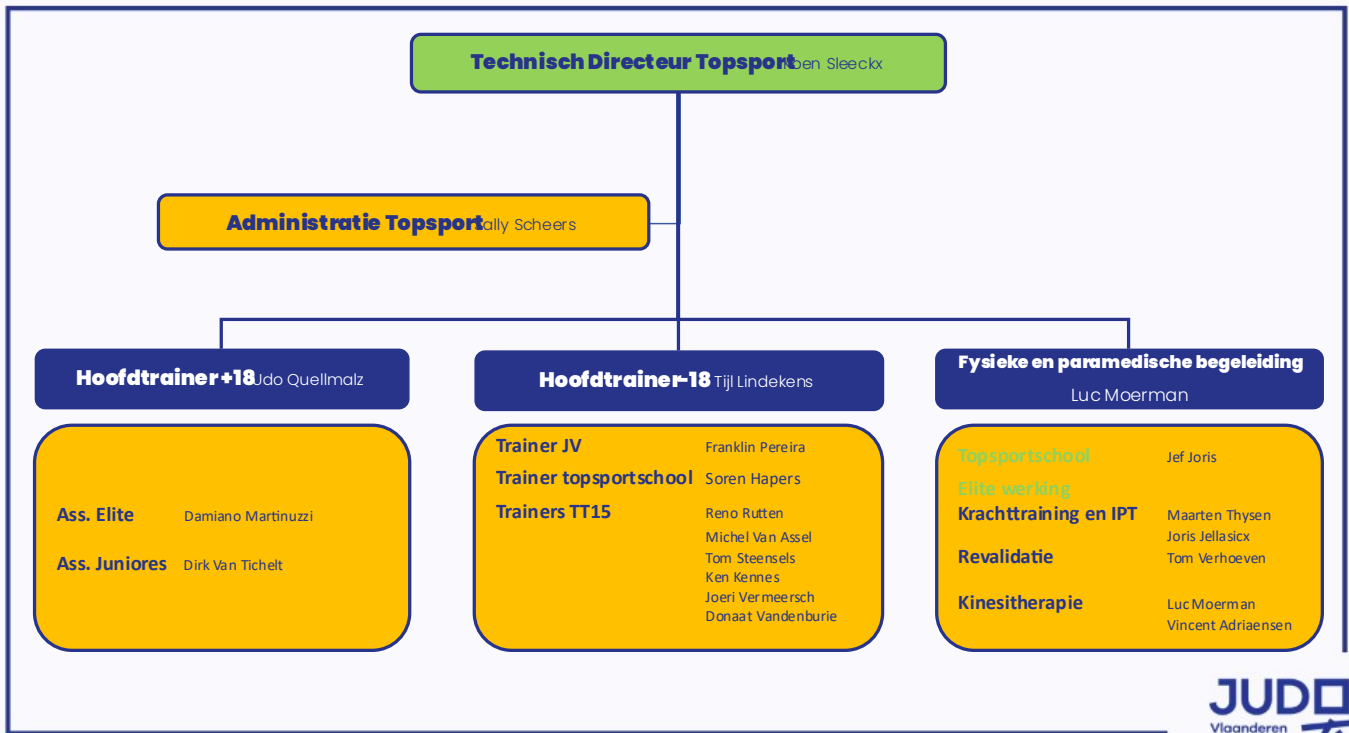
Technisch Directeur Topsport Koen Sleeckx

Administratie Topsport Sally Scheers

Hoofdtrainer +18 Udo Quellmalz

Ass. Elite Damiano Martinuzzi

Ass. Juniores Dirk Van Tichelt

Hoofdtrainer -18 Tijl Lindekens

Trainer JV Franklin Pereira

Trainer topsportschool Soren Hapers

Trainers TT15 Reno Rutten
Michel Van Assel
Tom Steensels
Ken Kennes
Joeri Vermeersch
Donaat Vandenburie

Fysieke en paramedische begeleiding
Luc Moerman

Topsportschool Jef Joris

Elite werking

Krachttraining en IPT Maarten Thysen
Joris Jellasicx

Revalidatie Tom Verhoeven

Kinesitherapie Luc Moerman
Vincent Adriaensen

JUDO
Vlaanderen